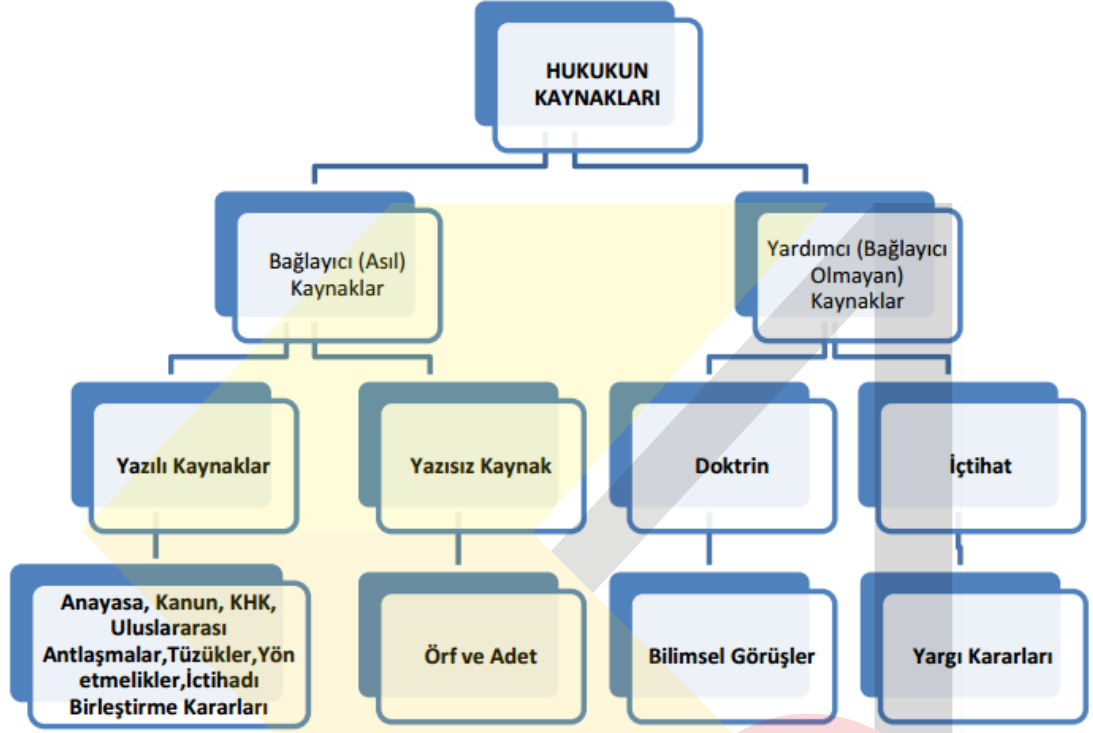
HUKUKUN KAYNAKLARI

Bağlayıcı (Asıl) Kaynaklar

Yardımcı (Bağlayıcı Olmayan) Kaynaklar

Yazılı Kaynaklar

Yazısız Kaynak

Doktrin

İçtihat

Anayasa, Kanun, KHK, Uluslararası Antlaşmalar,Tüzükler,Yönetmelikler,İçtihadı Birleştirme Kararları

Örf ve Adet

Bilimsel Görüşler

Yargı Kararları